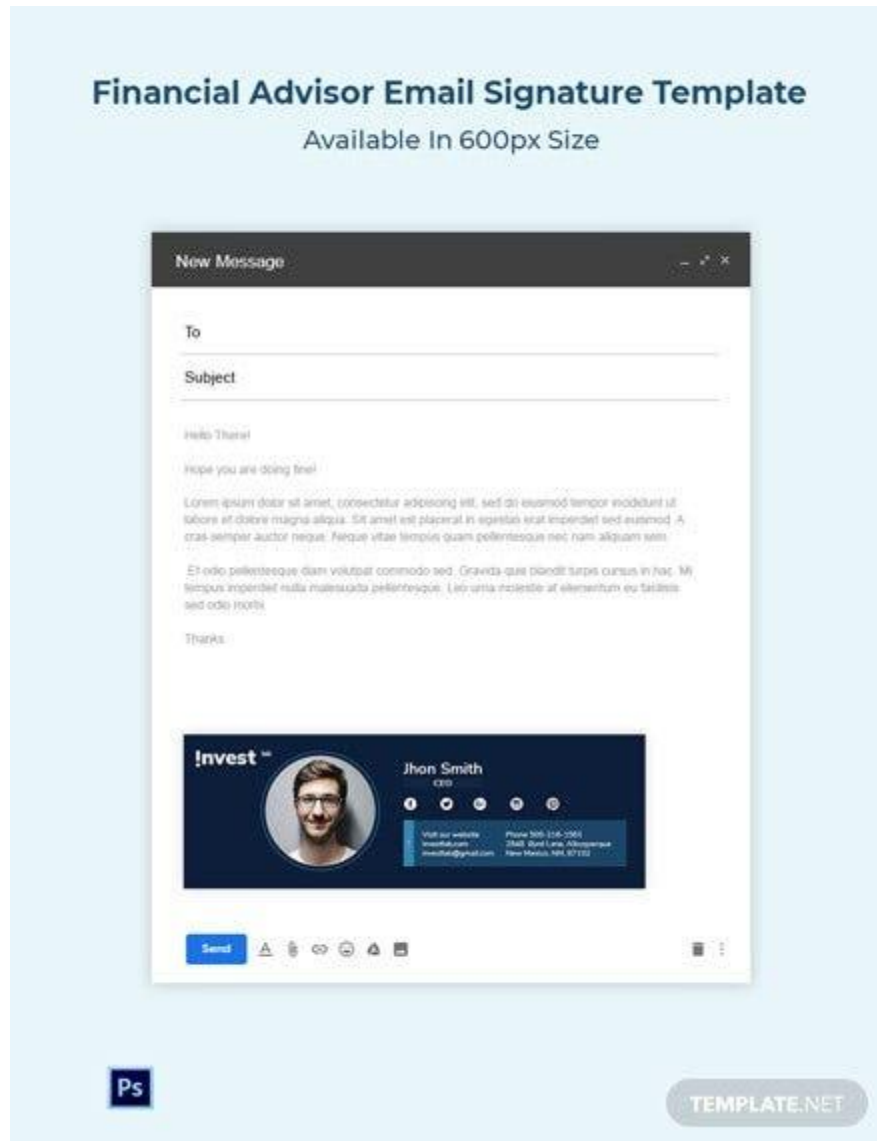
Financial Advisor Email Signature Template
Available In 600px Size

New Message

To

Subject

Hello There!

Hope you are doing fine!

Lorem ipsum dolor sit amet, consectetur adipiscing elit, sed do eiusmod tempor incididunt ut labore et dolore magna aliqua. Sit amet est placerat in egestas erat imperdiet sed euismod. A cras semper auctor neque. Neque vitae tempus quam pellentesque nec nam aliquam sem.

Et odio pellentesque diam volutpat commodo sed. Gravida quis blandit turpis cursus in hac. Mi tempus imperdiet nulla malesuada pellentesque. Leo urna molestie at elementum eu facilisis sed odio morbi.

Thanks

!nvest

Jhon Smith
CEO

Visit our website invest.com invest@gmail.com

Phone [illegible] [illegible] New Mexico, NM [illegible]

Send

Ps

TEMPLATE.NET